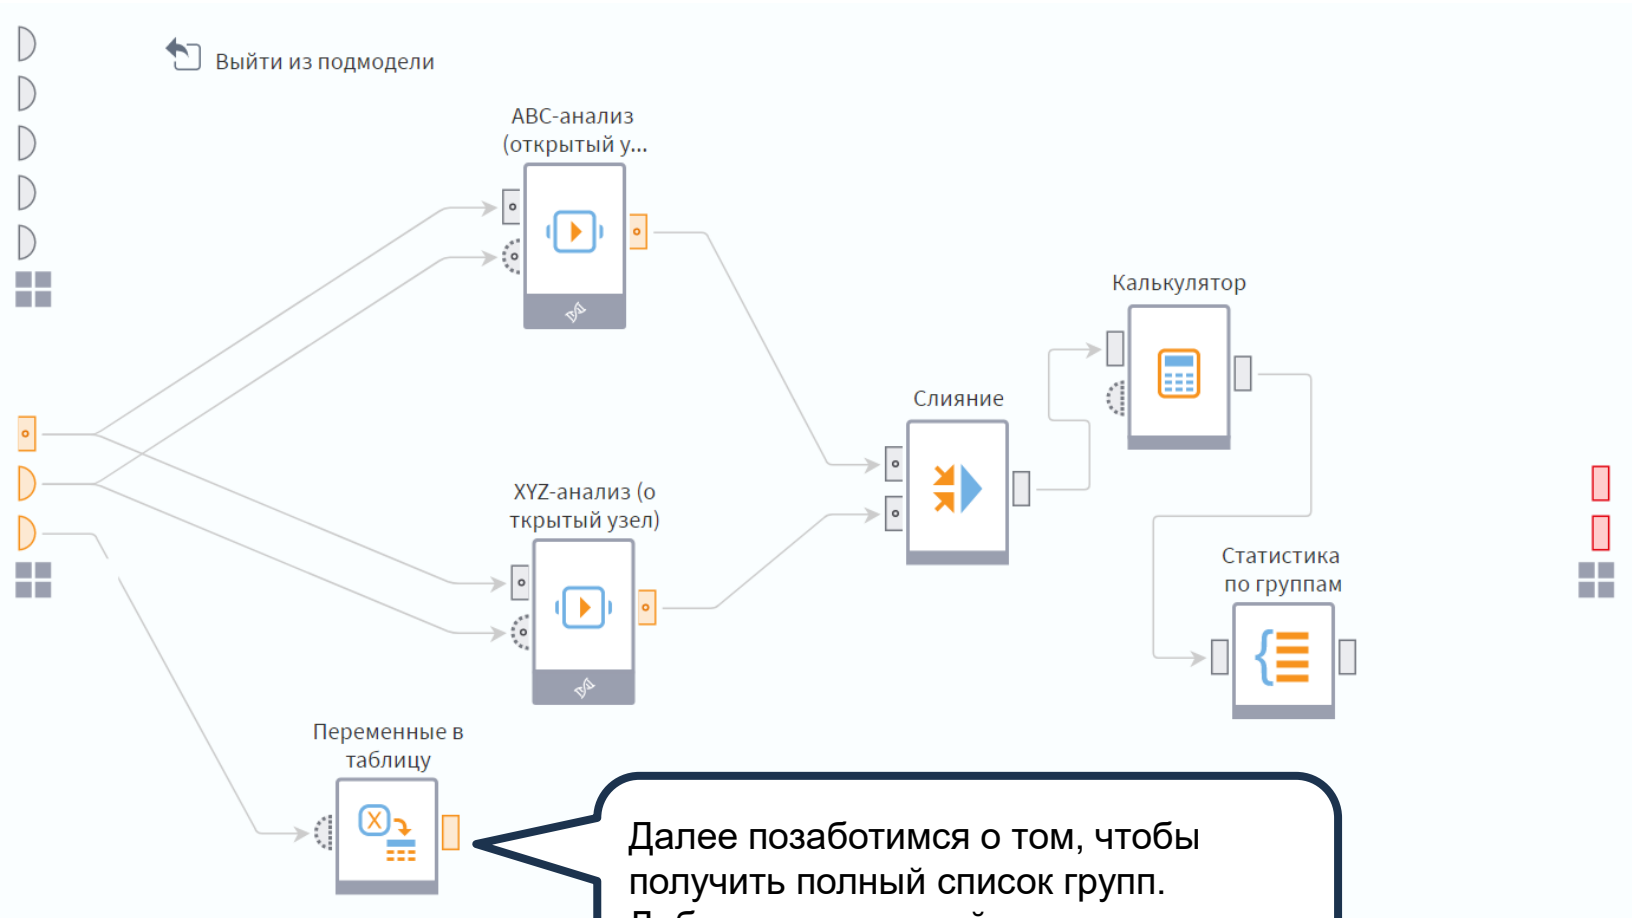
Выйти из подмодели

АВС-анализ (открытый у...

Калькулятор

Слияние

XYZ-анализ (открытый узел)

Статистика по группам

Переменные в таблицу

Далее позаботимся о том, чтобы получить полный список групп.

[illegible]